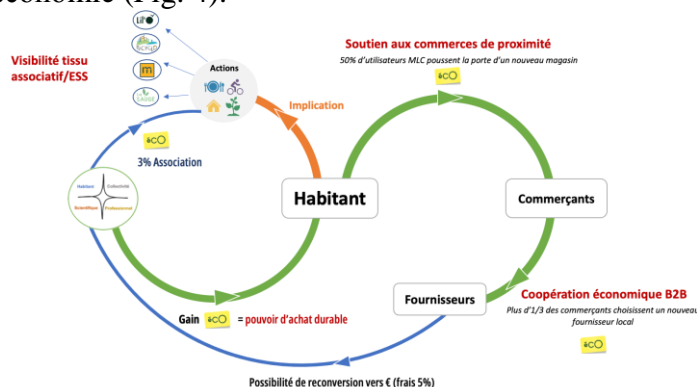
économie (Fig. 4).

Visibilité tissu associatif/ESS

Actions

Implication

3% Association

Habitant Collectivité Scientifique Professionnel

Soutien aux commerces de proximité

50% d'utilisateurs MLC poussent la porte d'un nouveau magasin

Habitant

Commerçants

Fournisseurs

Coopération économique B2B

Plus d'1/3 des commerçants choisissent un nouveau fournisseur local

Gain = pouvoir d'achat durable

Possibilité de reconversion vers € (frais 5%)